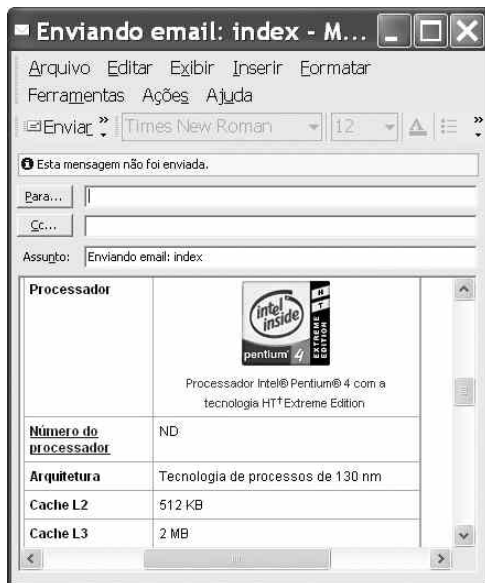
Enviando email: index - M...

Arquivo Editar Exibir Inserir Formatar
Ferramentas Ações Ajuda

Enviar » Times New Roman 12

Esta mensagem não foi enviada.

Para...

Cc...

Assunto: Enviando email: index

| Processador | intel inside pentium 4 HT EXTREME EDITION<br>Processador Intel® Pentium® 4 com a tecnologia HT† Extreme Edition |
|---|---|
| Número do processador | ND |
| Arquitetura | Tecnologia de processos de 130 nm |
| Cache L2 | 512 KB |
| Cache L3 | 2 MB |